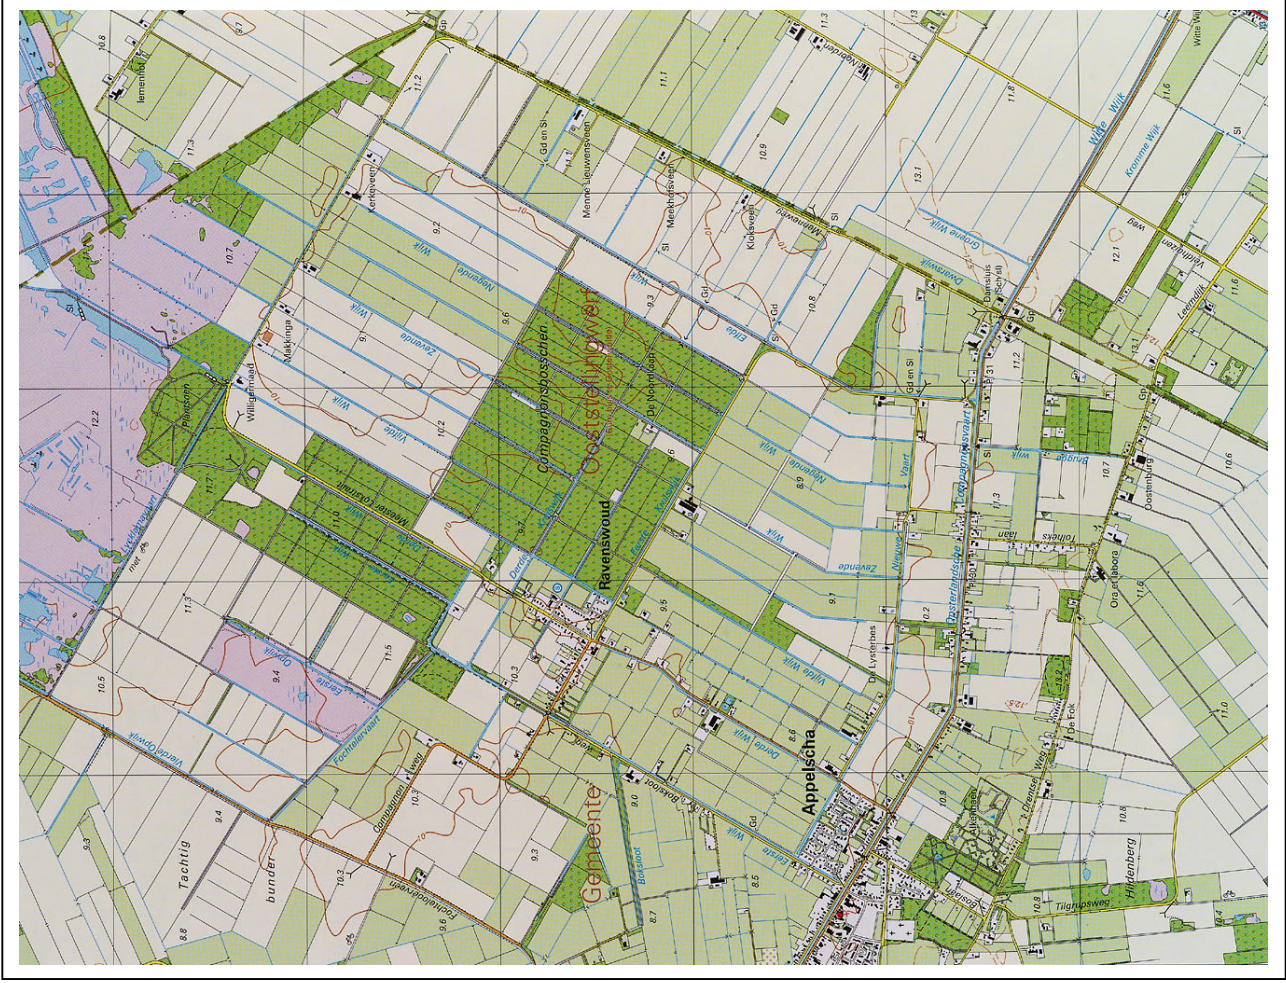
Iemenfolt

10.8

11.3

10.7

12.2

Plantsoen

Makkinga

Willigenhaad

Kerkeveen

11.2

Gd en Sl

Menne Ieuwensveen

Meekhersveen

Kloksveen

Meenweg

11.1

10.9

13.1

11.3

Sl

9.2

Negende

Wijk

9.6

Wijk

Zevende

9.1

Vijfde

Wijk

10.2

Compagnonsbosschen

Ooststellingwerf

De Noordkoch

9.3

Gd

Sl

Elfde

10.8

Gd

Sl

Dwarswijk

Groene Wijk

Damsluis

Schsl

Gd en Sl

11.2

Sl

Compagnonsvaart

Opsterlandsche

Vaart

Nieuwe

Wijk

Vijfde Wijk

Kromme Wijk

Wilte Wijk

11.6

12.1

Veldhuizen

weg

Leemdijk

11.6

Gp

Brugge

10.7

10.6

Oostenburg

Ora et labora

11.5

Meester Lokalaan

11.4

11.7

Derde

Wijk

Ravenswoud

Eerste

9.7

9.6

8.9

Negende

Wijk

Zevende

9.1

De Lysterbos

10.2

11.3

laan

Tolhek

13.2

De Fok

11.0

met

11.3

9.4

Eerste

Opwijk

11.5

10.5

Vierde Opwijk

10.3

Fochtelervaart

Compagnonswe

10.3

9.5

Derde Wijk

8.6

Appelscha

Gd

Eerste Wijk

Boerssloot

9.0

Boksloot

Drentse Weg

Alkenhaer

10.9

10.8

Hildenberg

Tilgrupsweg

10.8

Tachtig

9.4

bunder

9.3

Gemeente

10.3

Fochtelooërveen

8.8

9.6

9.3

8.7

8.5

Wit's Wijk